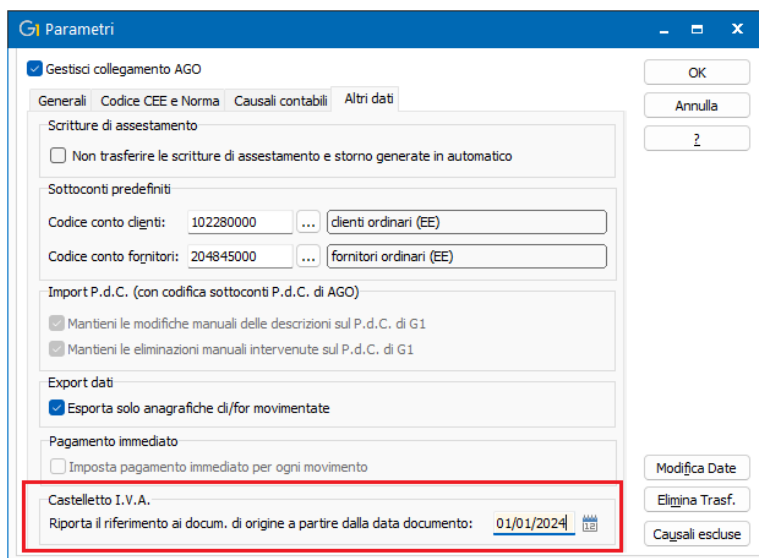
G1 Parametri

Gestisci collegamento AGO

Generali | Codice CEE e Norma | Causali contabili | Altri dati

Scritture di assestamento

Non trasferire le scritture di assestamento e storno generate in automatico

Sottoconti predefiniti

Codice conto clienti: 102280000 ... clienti ordinari (EE)

Codice conto fornitori: 204845000 ... fornitori ordinari (EE)

Import P.d.C. (con codifica sottoconti P.d.C. di AGO)

Mantieni le modifiche manuali delle descrizioni sul P.d.C. di G1

Mantieni le eliminazioni manuali intervenute sul P.d.C. di G1

Export dati

Esporta solo anagrafiche cli/for movimentate

Pagamento immediato

Imposta pagamento immediato per ogni movimento

Castelletto I.V.A.

Riporta il riferimento ai docum. di origine a partire dalla data documento: 01/01/2024

OK

Annulla

?

Modifica Date

Elimina Trasf.

Causali escluse